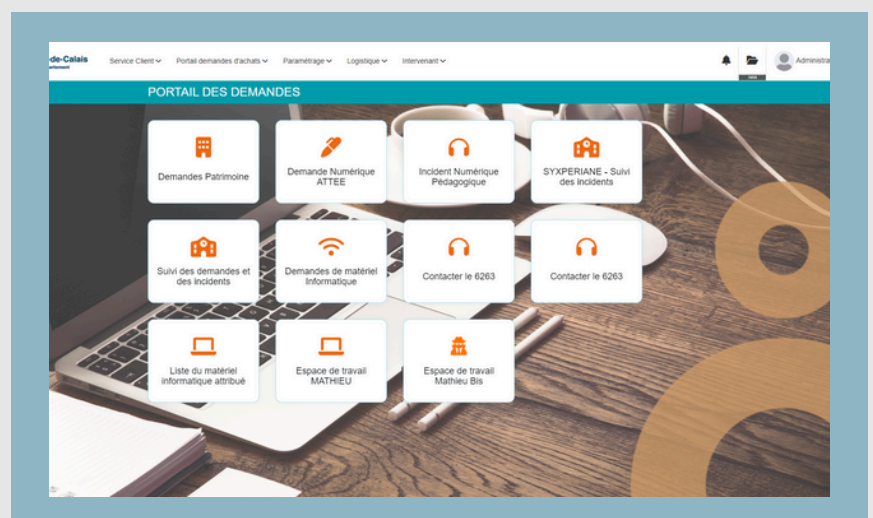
de-Calais
Service Client ⌄ Portail demandes d'achats ⌄ Paramétrage ⌄ Logistique ⌄ Intervenant ⌄
Administra

PORTAIL DES DEMANDES

Demandes Patrimoine

Demande Numérique ATTEE

Incident Numérique Pédagogique

SYXPERIANE - Suivi des incidents

Suivi des demandes et des incidents

Demandes de matériel Informatique

Contacter le 6263

Contacter le 6263

Liste du matériel informatique attribué

Espace de travail MATHIEU

Espace de travail Mathieu Bis